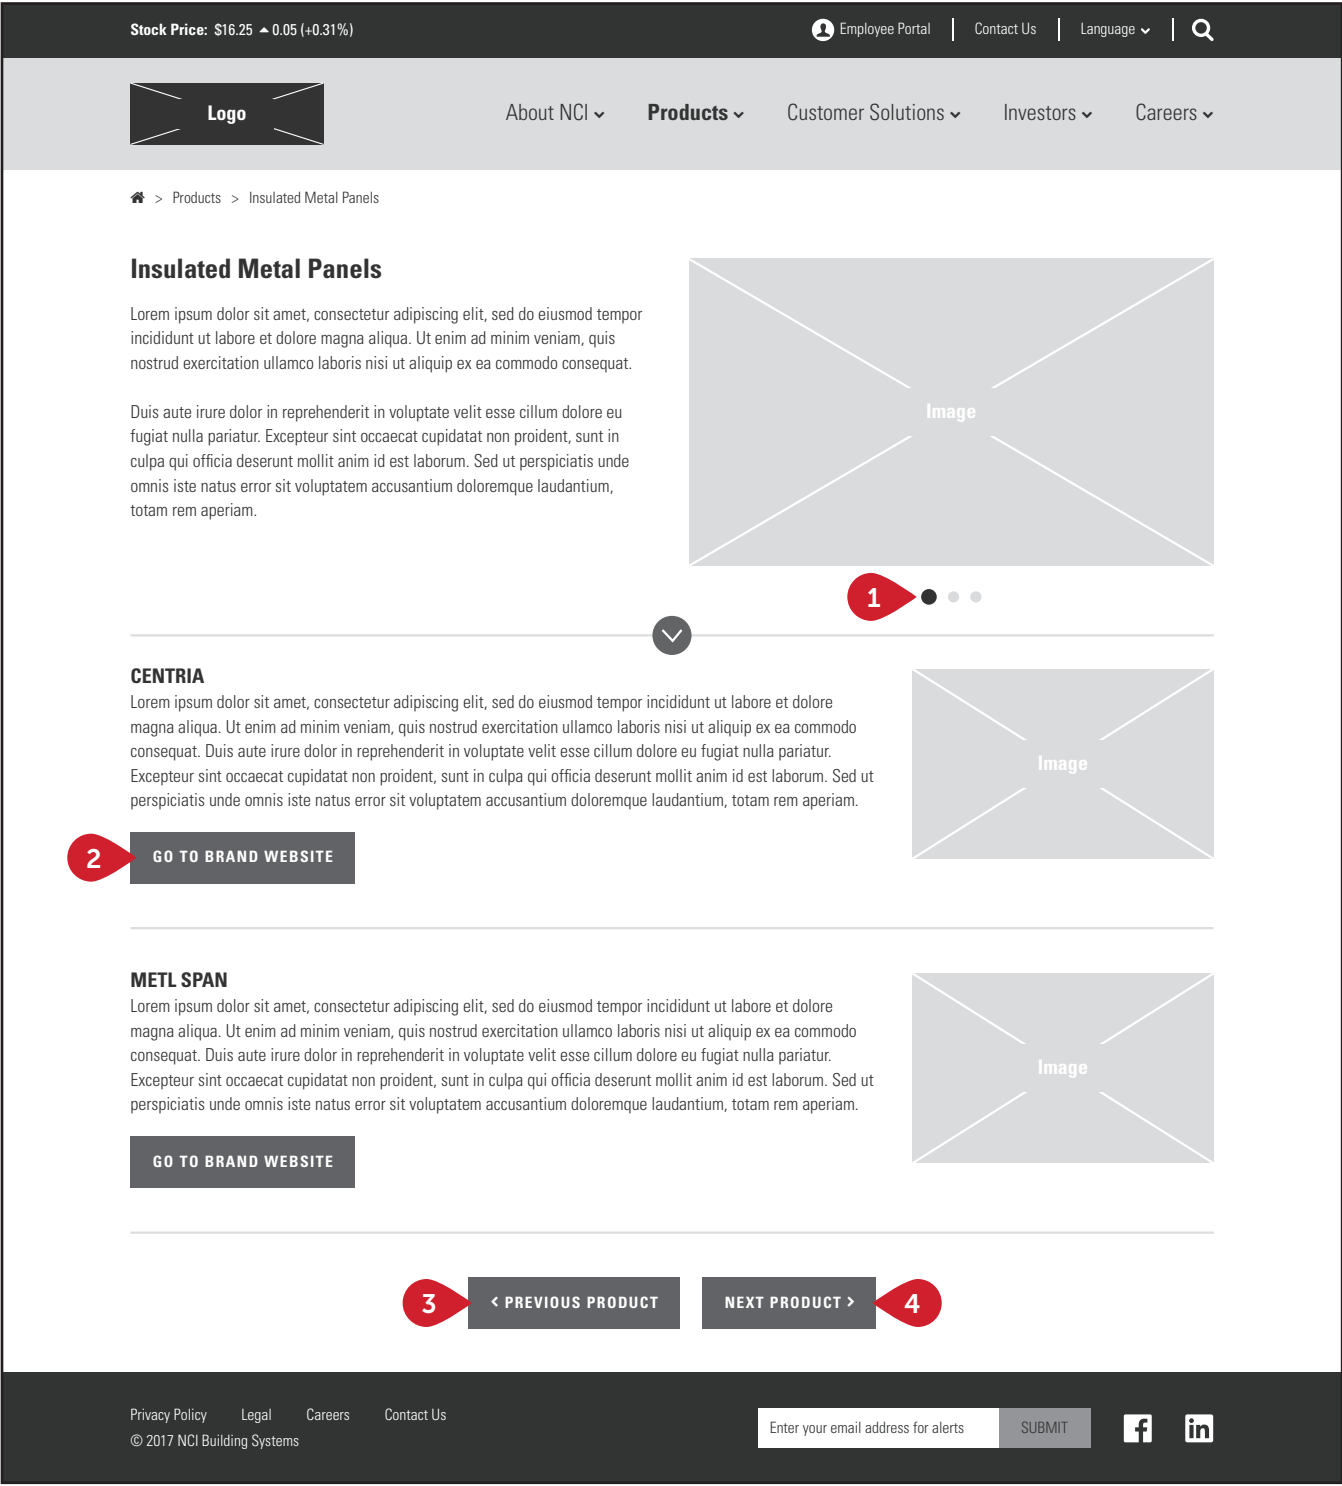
Stock Price: $16.25 ▲0.05 (+0.31%)

Employee Portal | Contact Us | Language | 

Logo

About NCI Products Customer Solutions Investors Careers

> Products > Insulated Metal Panels

Insulated Metal Panels

Lorem ipsum dolor sit amet, consectetur adipiscing elit, sed do eiusmod tempor incididunt ut labore et dolore magna aliqua. Ut enim ad minim veniam, quis nostrud exercitation ullamco laboris nisi ut aliquip ex ea commodo consequat.

Duis aute irure dolor in reprehenderit in voluptate velit esse cillum dolore eu fugiat nulla pariatur. Excepteur sint occaecat cupidatat non proident, sunt in culpa qui officia deserunt mollit anim id est laborum. Sed ut perspiciatis unde omnis iste natus error sit voluptatem accusantium doloremque laudantium, totam rem aperiam.

Image

1

CENTRIA

Lorem ipsum dolor sit amet, consectetur adipiscing elit, sed do eiusmod tempor incididunt ut labore et dolore magna aliqua. Ut enim ad minim veniam, quis nostrud exercitation ullamco laboris nisi ut aliquip ex ea commodo consequat. Duis aute irure dolor in reprehenderit in voluptate velit esse cillum dolore eu fugiat nulla pariatur. Excepteur sint occaecat cupidatat non proident, sunt in culpa qui officia deserunt mollit anim id est laborum. Sed ut perspiciatis unde omnis iste natus error sit voluptatem accusantium doloremque laudantium, totam rem aperiam.

Image

2

GO TO BRAND WEBSITE

METL SPAN

Lorem ipsum dolor sit amet, consectetur adipiscing elit, sed do eiusmod tempor incididunt ut labore et dolore magna aliqua. Ut enim ad minim veniam, quis nostrud exercitation ullamco laboris nisi ut aliquip ex ea commodo consequat. Duis aute irure dolor in reprehenderit in voluptate velit esse cillum dolore eu fugiat nulla pariatur. Excepteur sint occaecat cupidatat non proident, sunt in culpa qui officia deserunt mollit anim id est laborum. Sed ut perspiciatis unde omnis iste natus error sit voluptatem accusantium doloremque laudantium, totam rem aperiam.

Image

GO TO BRAND WEBSITE

3

< PREVIOUS PRODUCT

NEXT PRODUCT >

4

Privacy Policy Legal Careers Contact Us

© 2017 NCI Building Systems

Enter your email address for alerts

SUBMIT